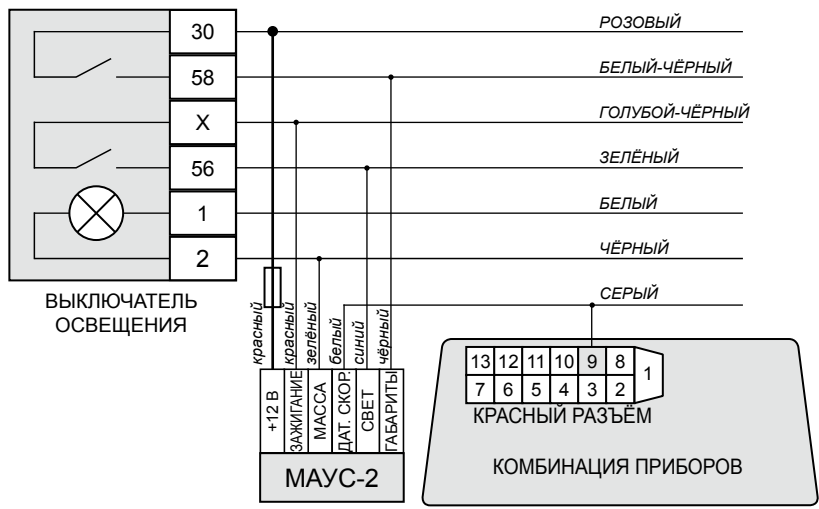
30
58
X
56
1
2

РОЗОВЫЙ
БЕЛЫЙ-ЧЁРНЫЙ
ГОЛУБОЙ-ЧЁРНЫЙ
ЗЕЛЁНЫЙ
БЕЛЫЙ
ЧЁРНЫЙ
СЕРЫЙ

ВЫКЛЮЧАТЕЛЬ ОСВЕЩЕНИЯ

красный
красный
зелёный
белый
синий
чёрный

+12 В
ЗАЖИГАНИЕ
МАССА
ДАТ. СКОР.
СВЕТ
ГАБАРИТЫ

МАУС-2

| 13 | 12 | 11 | 10 | 9 | 8 |
|---|---|---|---|---|---|
| 7 | 6 | 5 | 4 | 3 | 2 |

1

КРАСНЫЙ РАЗЪЁМ

КОМБИНАЦИЯ ПРИБОРОВ